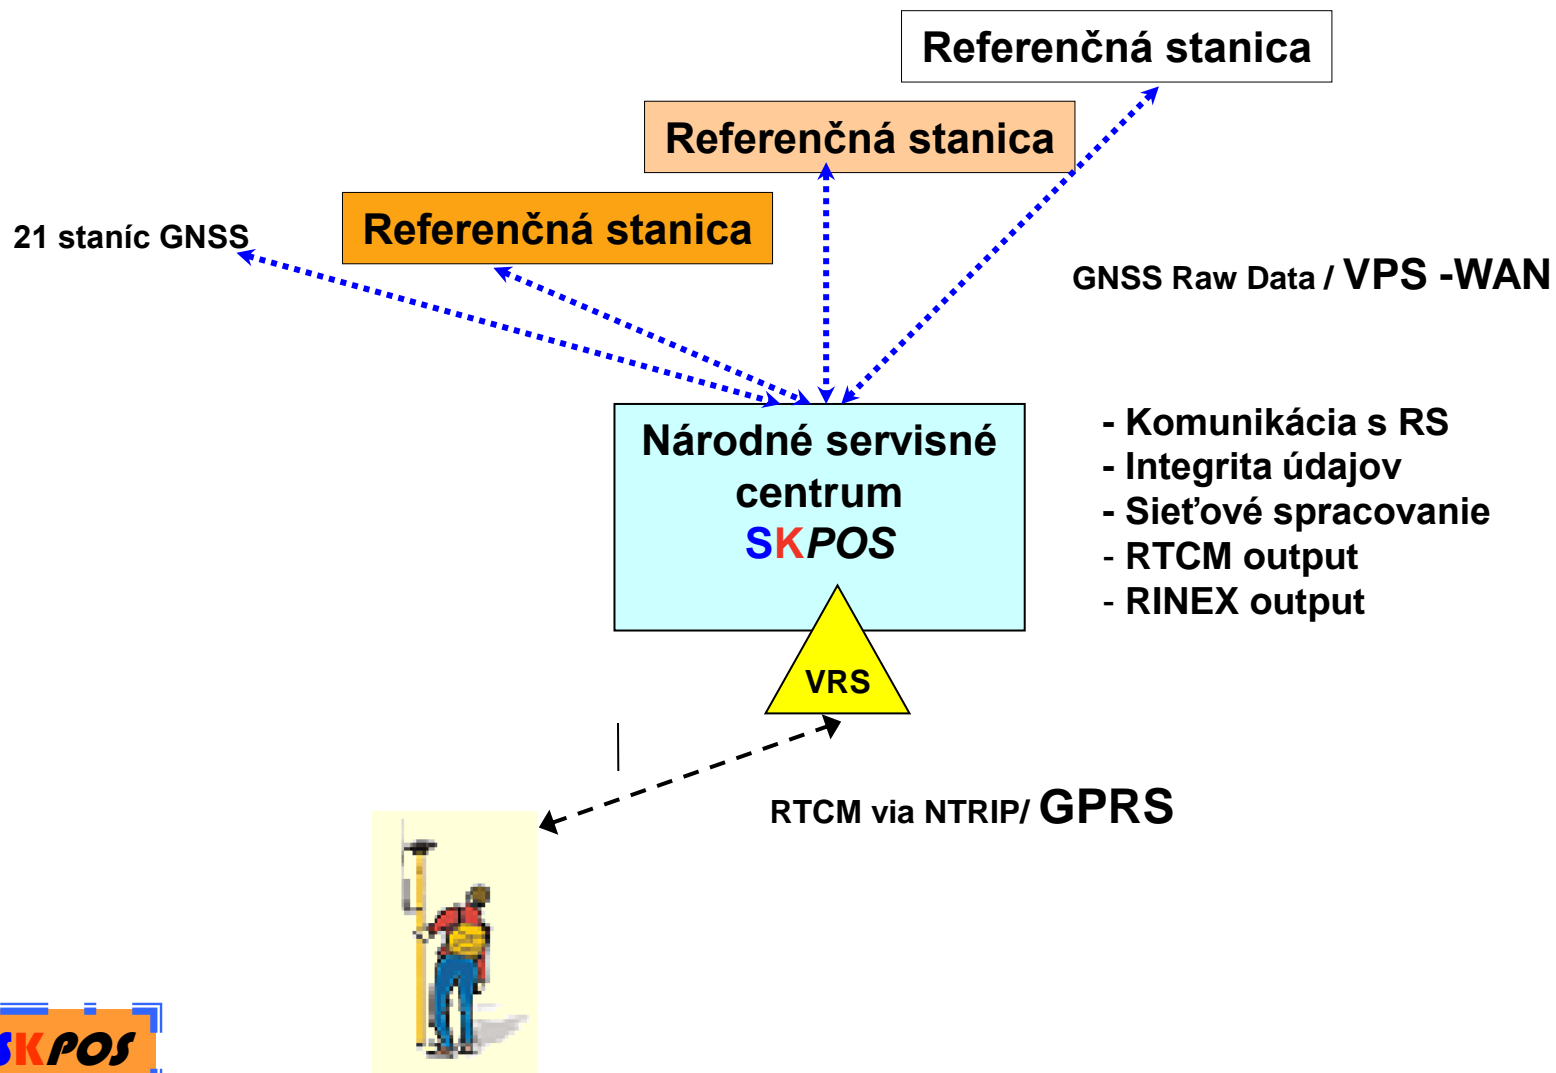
Referenčná stanica

Referenčná stanica

21 staníc GNSS

Referenčná stanica

GNSS Raw Data / VPS -WAN

Národné servisné centrum SKPOS

- Komunikácia s RS
- Integrita údajov
- Sieťové spracovanie
- RTCM output
- RINEX output

VRS

RTCM via NTRIP/ GPRS

SKPOS